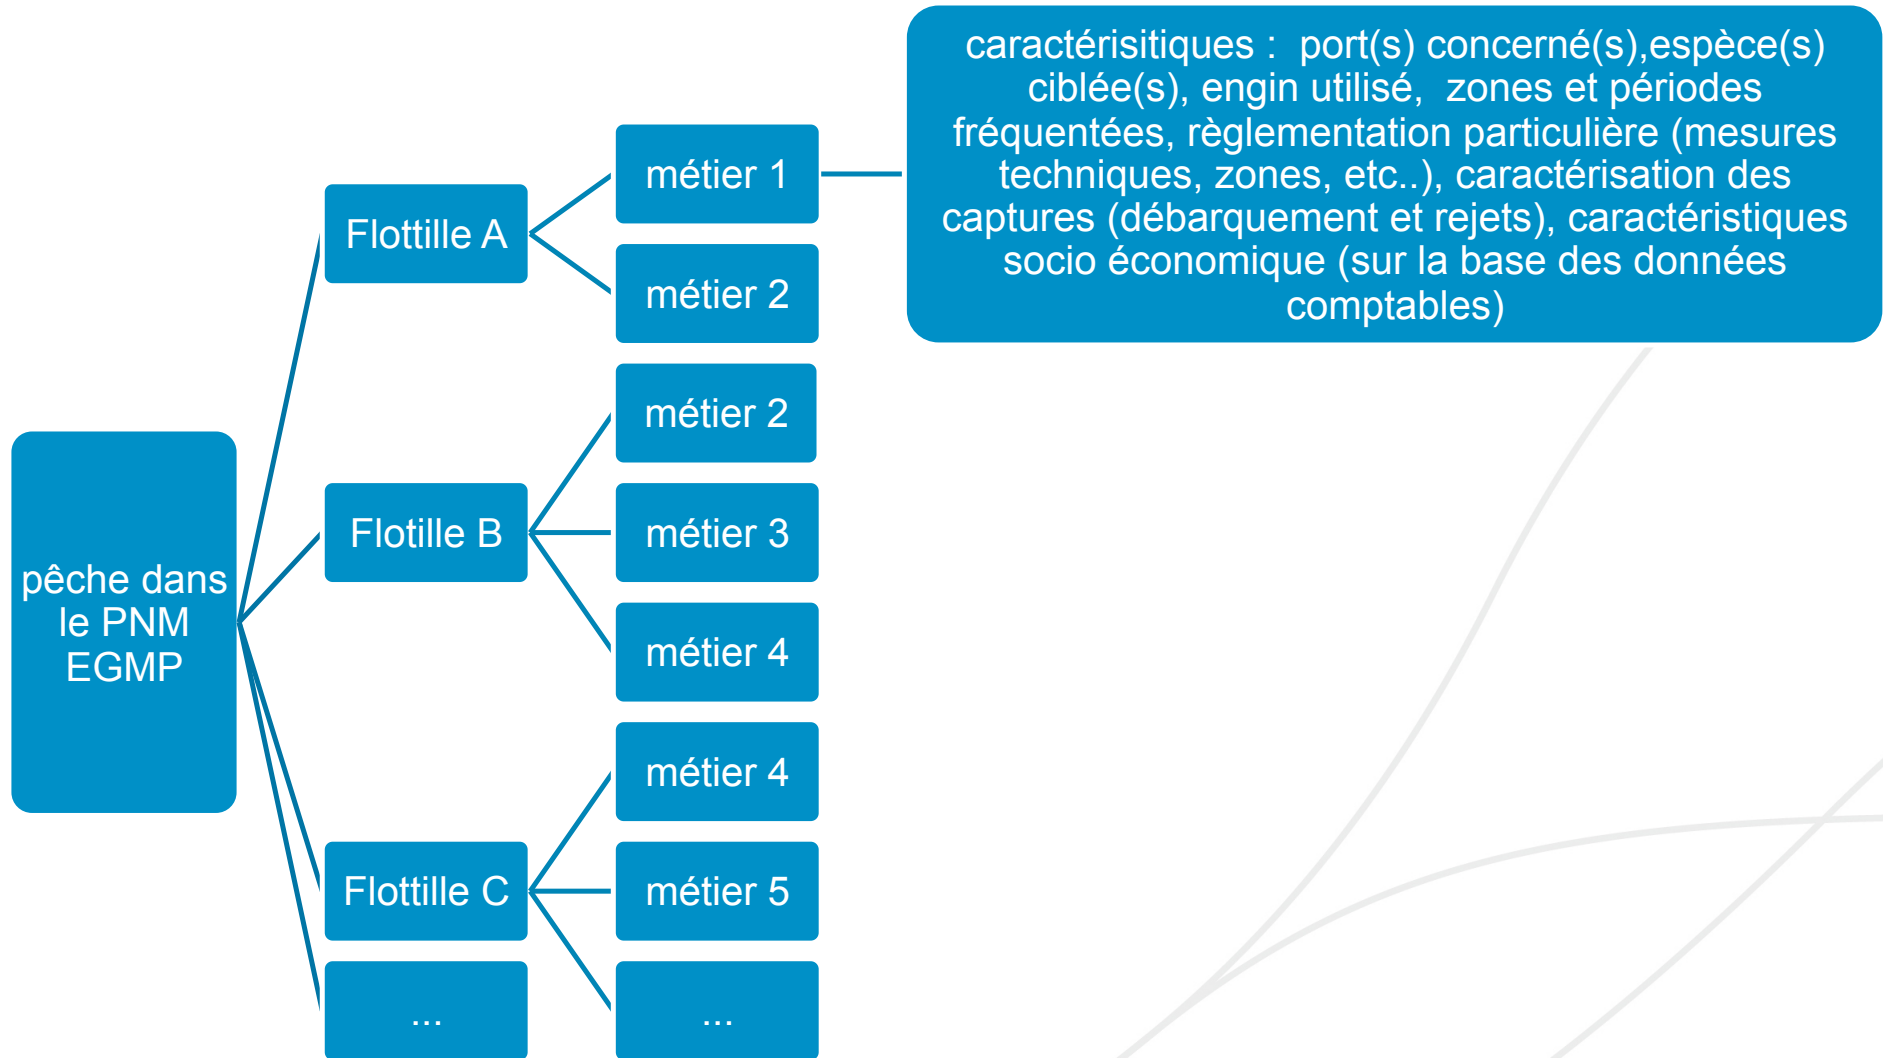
pêche dans le PNM EGMP

Flottille A

métier 1

métier 2

caractérisitiques : port(s) concerné(s),espèce(s) ciblée(s), engin utilisé, zones et périodes fréquentées, règlementation particulière (mesures techniques, zones, etc..), caractérisation des captures (débarquement et rejets), caractéristiques socio économique (sur la base des données comptables)

Flotille B

métier 2

métier 3

métier 4

Flottille C

métier 4

métier 5

...

...